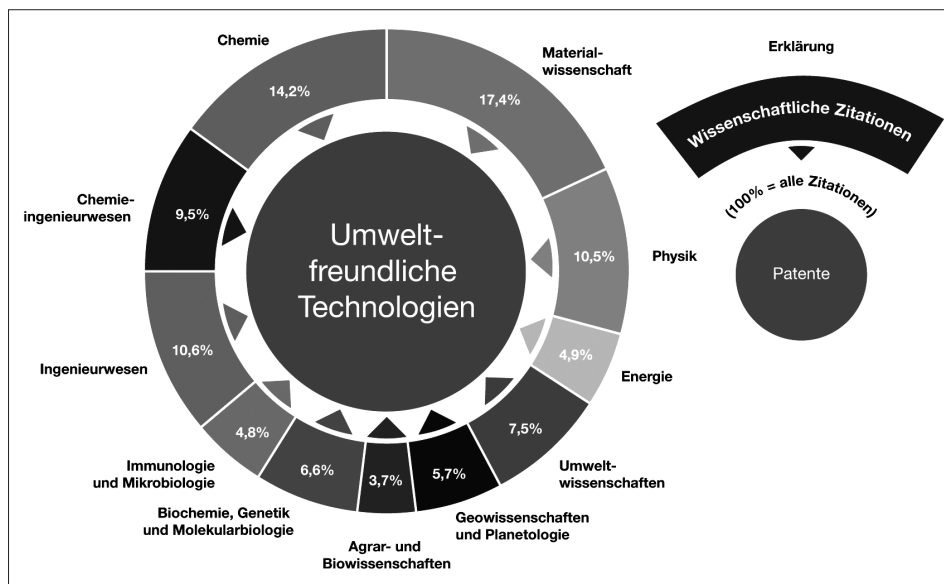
Chemie
14,2%

Material-wissenschaft
17,4%

Physik
10,5%

Energie
4,9%

Umwelt-wissenschaften
7,5%

Geowissenschaften und Planetologie
5,7%

Agrar- und Biowissenschaften
3,7%

Biochemie, Genetik und Molekularbiologie
6,6%

Immunologie und Mikrobiologie
4,8%

Ingenieurwesen
10,6%

Chemie-ingenieurwesen
9,5%

Umwelt-freundliche Technologien

Erklärung

Wissenschaftliche Zitationen

(100% = alle Zitationen)

Patente